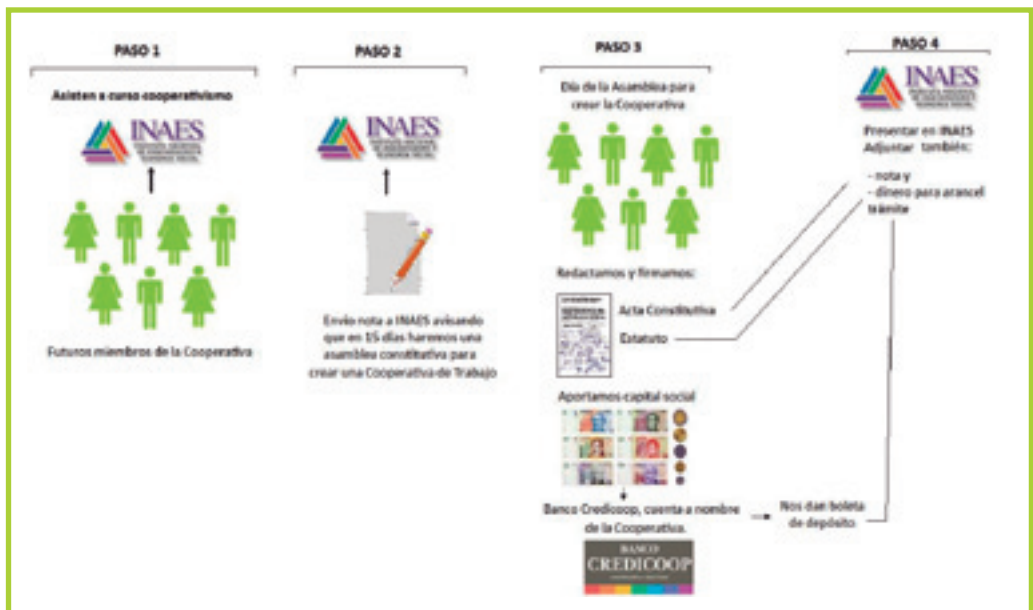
PASO 1

Asisten a curso cooperativismo

INAES

Futuros miembros de la Cooperativa

PASO 2

INAES

Envío nota a INAES avisando que en 15 días haremos una asamblea constitutiva para crear una Cooperativa de Trabajo

PASO 3

Día de la Asamblea para crear la Cooperativa

Redactamos y firmamos:

Acta Constitutiva

Estatuto

Aportamos capital social

Banco Credicoop, cuenta a nombre de la Cooperativa.

BANCO CREDICOOP

Nos dan boleta de depósito.

PASO 4

INAES

Presentar en INAES Adjuntar también:

- nota y
- dinero para arancel trámite